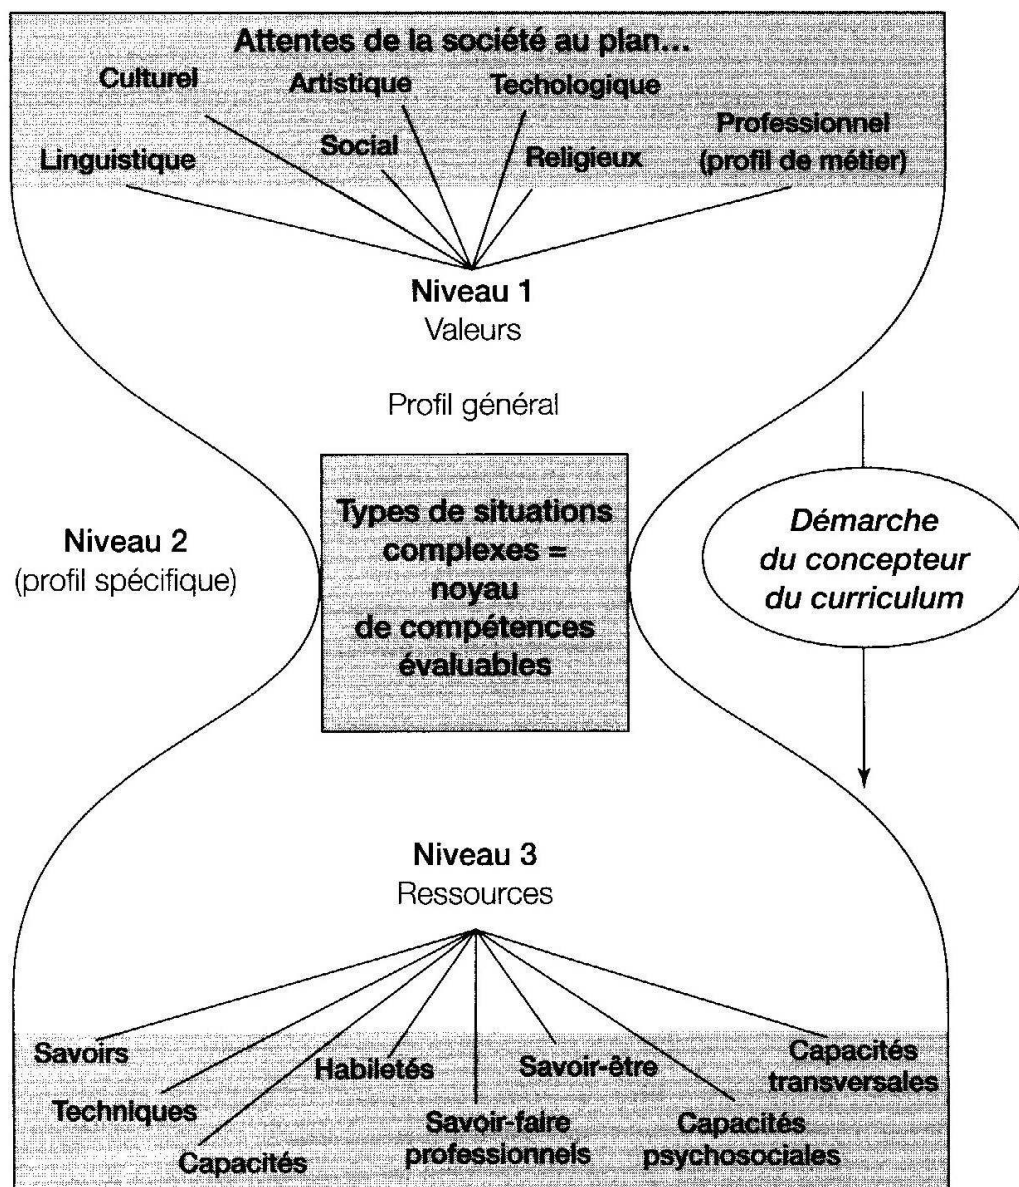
Attentes de la société au plan...

Culturel
Artistique
Techologique
Linguistique
Social
Religieux
Professionnel (profil de métier)

Niveau 1
Valeurs

Profil général

Niveau 2
(profil spécifique)

Types de situations complexes = noyau de compétences évaluables

Démarche du concepteur du curriculum

Niveau 3
Ressources

Savoirs
Techniques
Capacités
Habiletés
Savoir-faire professionnels
Savoir-être
Capacités psychosociales
Capacités transversales